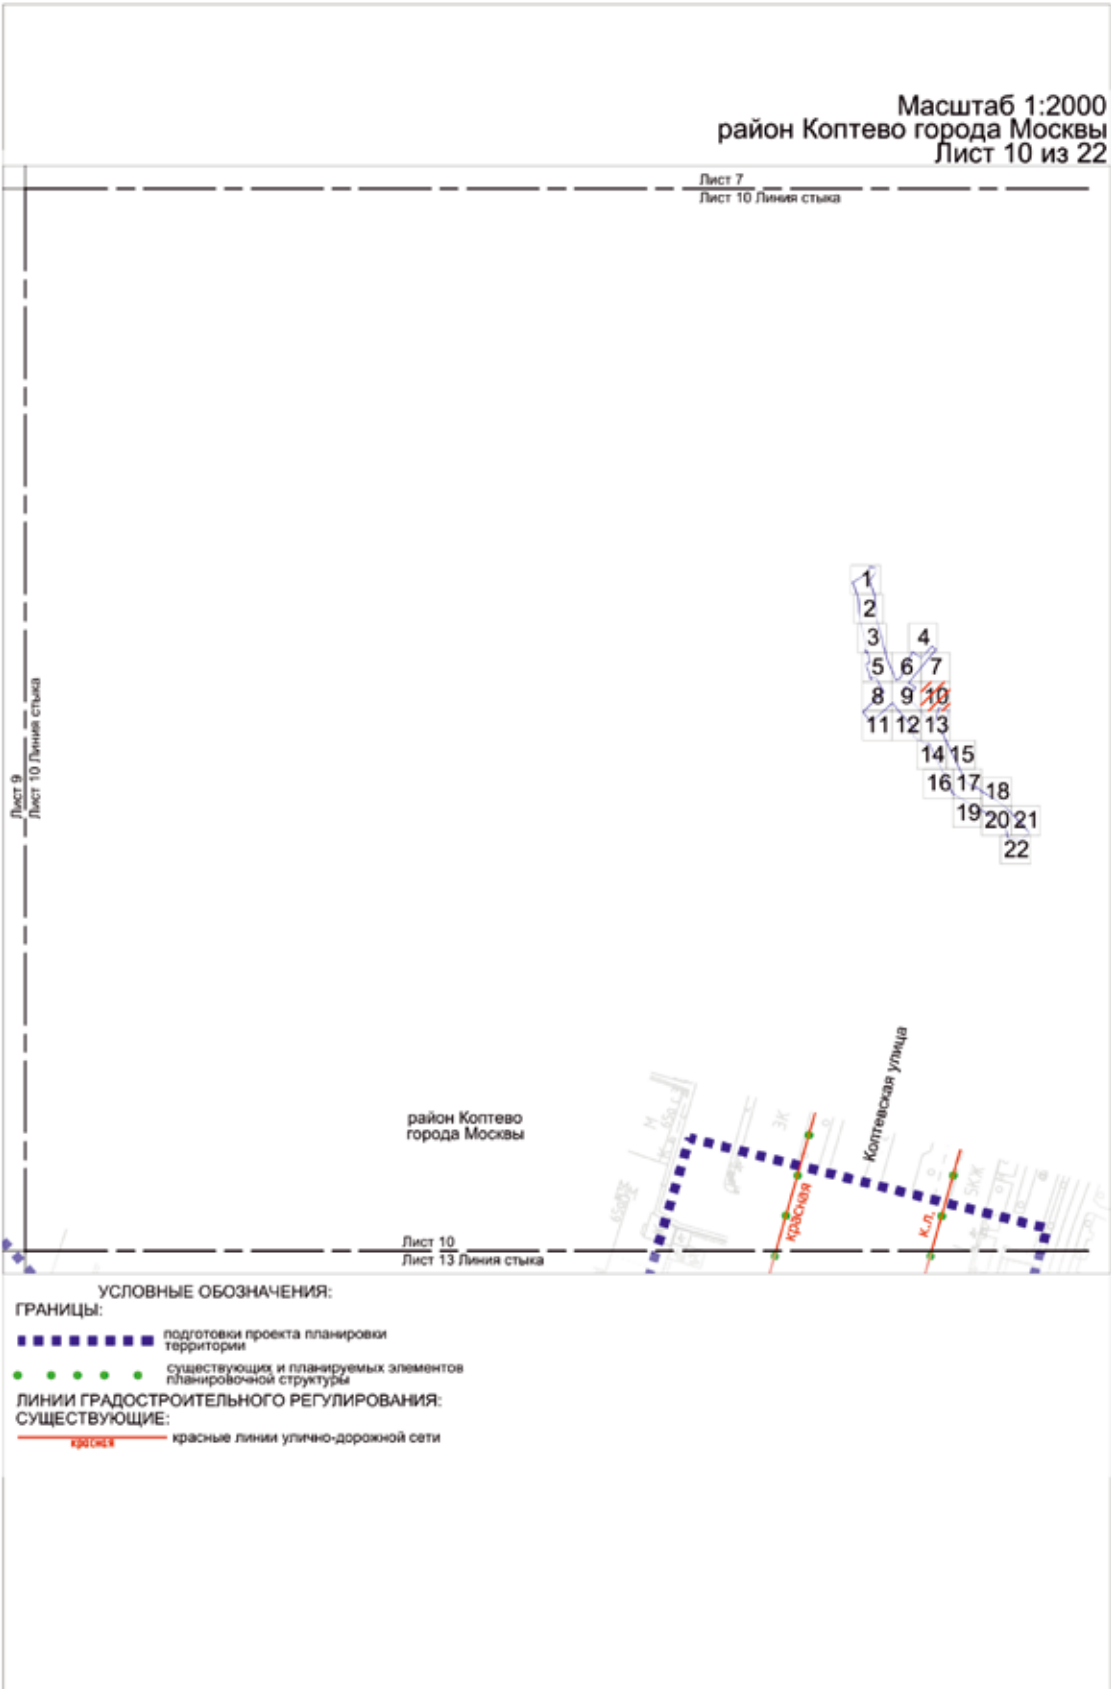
Масштаб 1:2000
район Коптево города Москвы
Лист 10 из 22

Лист 7
Лист 10 Линия стыка

Лист 9
Лист 10 Линия стыка

1
2
3 4
5 6 7
8 9 10
11 12 13
14 15
16 17 18
19 20 21
22

Коптевская улица

район Коптево
города Москвы

красная

к.л.

Лист 10
Лист 13 Линия стыка

УСЛОВНЫЕ ОБОЗНАЧЕНИЯ:
ГРАНИЦЫ:
подготовки проекта планировки территории
существующих и планируемых элементов планировочной структуры
ЛИНИИ ГРАДОСТРОИТЕЛЬНОГО РЕГУЛИРОВАНИЯ:
СУЩЕСТВУЮЩИЕ:
красная
красные линии улично-дорожной сети